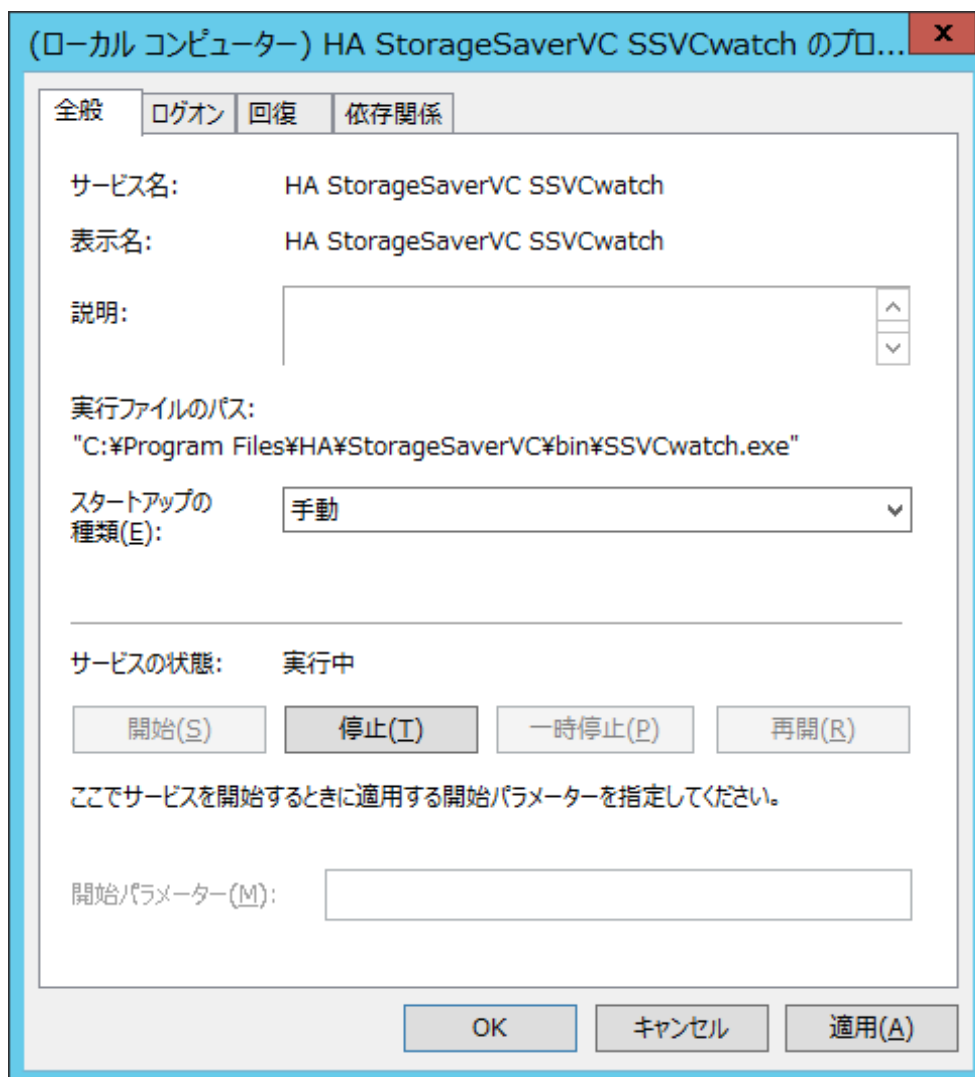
(ローカル コンピューター) HA StorageSaverVC SSVCwatch のプロ...

x

全般 | ログオン | 回復 | 依存関係

サービス名: HA StorageSaverVC SSVCwatch

表示名: HA StorageSaverVC SSVCwatch

説明:

実行ファイルのパス:
"C:¥Program Files¥HA¥StorageSaverVC¥bin¥SSVCwatch.exe"

スタートアップの種類(E): 手動

サービスの状態: 実行中

開始(S) 停止(T) 一時停止(P) 再開(R)

ここでサービスを開始するときに適用する開始パラメーターを指定してください。

開始パラメーター(M):

OK キャンセル 適用(A)